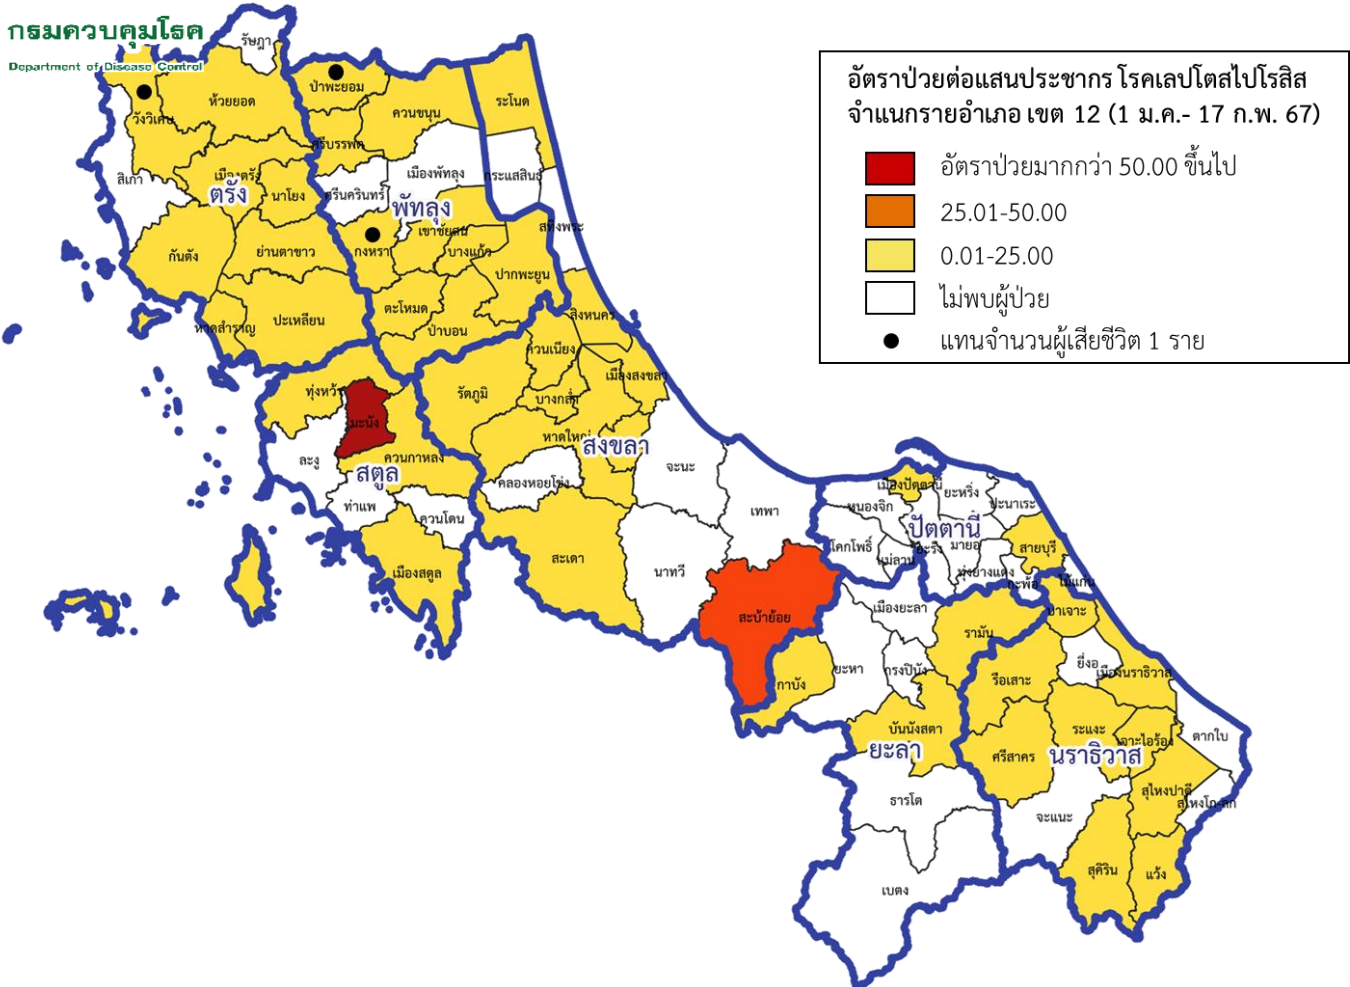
กรมควบคุมโรค
Department of Disease Control

อัตราป่วยต่อแสนประชากร โรคเลปโตสไปโรสิส จำแนกรายอำเภอ เขต 12 (1 ม.ค.- 17 ก.พ. 67)

อัตราป่วยมากกว่า 50.00 ขึ้นไป
25.01-50.00
0.01-25.00
ไม่พบผู้ป่วย
แทนจำนวนผู้เสียชีวิต 1 ราย

รัษฎา
ห้วยยอด
วังวิเศษ
สิเกา
เมืองตรัง
ตรัง
นาโยง
กันตัง
ย่านตาขาว
ปะเหลียน
หาดสำราญ
ป่าพะยอม
ควนขนุน
ศรีบรรพต
เมืองพัทลุง
ศรีนครินทร์
พัทลุง
เขาชัยสน
กงหรา
บางแก้ว
ปากพะยูน
ตะโหมด
ป่าบอน
ระโนด
กระแสสินธุ์
สทิงพระ
สิงหนคร
ควนเนียง
เมืองสงขลา
รัตภูมิ
บางกล่ำ
หาดใหญ่
สงขลา
ทุ่งหว้า
มะนัง
ละงู
ควนกาหลง
สตูล
ท่าแพ
ควนโดน
เมืองสตูล
คลองหอยโข่ง
จะนะ
เทพา
สะเดา
นาทวี
สะบ้าย้อย
กาบัง
เมืองปัตตานี
ยะหริ่ง
ปะนาเระ
หนองจิก
ปัตตานี
โคกโพธิ์
แม่ลาน
ยะรัง
มายอ
สายบุรี
ทุ่งยางแดง
กะพ้อ
ไม้แก่น
เมืองยะลา
บาเจาะ
รามัน
ยะหา
กรงปินัง
ยี่งอ
เมืองนราธิวาส
รือเสาะ
บันนังสตา
ระแงะ
เจาะไอร้อง
ตากใบ
ยะลา
ศรีสาคร
นราธิวาส
ธารโต
สุไหงปาดี
สุไหงโก-ลก
จะแนะ
สุคิริน
แว้ง
เบตง